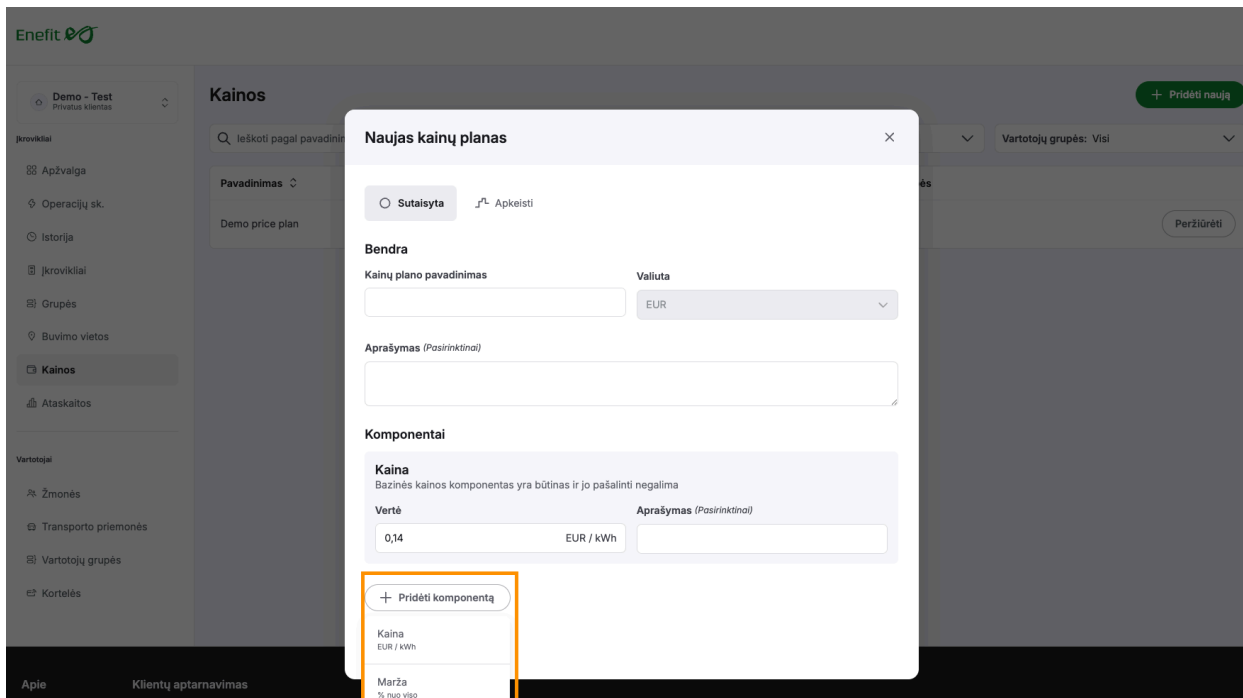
Enefit

Demo - Test
Privatus klientas

Įkrovikliai

Apžvalga

Operacijų sk.

Istorija

Įkrovikliai

Grupės

Buvimo vietos

Kainos

Ataskaitos

Vartotojai

Žmonės

Transporto priemonės

Vartotojų grupės

Kortelės

Kainos

+ Pridėti naują

Ieškoti pagal pavadinim

Vartotojų grupės: Visi

Pavadinimas

ės

Demo price plan

Peržiūrėti

Apie

Klientų aptarnavimas

Naujas kainų planas

×

Sutaisyta

Apkeisti

Bendra

Kainų plano pavadinimas

Valiuta

EUR

Aprašymas (Pasirinktinai)

Komponentai

Kaina

Bazinės kainos komponentas yra būtinas ir jo pašalinti negalima

Vertė

0,14

EUR / kWh

Aprašymas (Pasirinktinai)

+ Pridėti komponentą

Kaina
EUR / kWh

Marža
% nuo viso